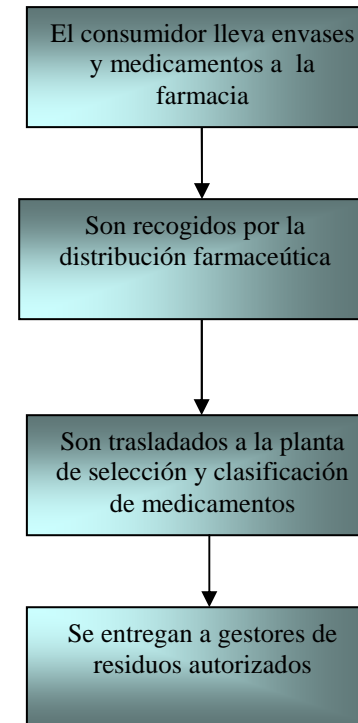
El consumidor lleva envases y medicamentos a la farmacia

Son recogidos por la distribución farmacéutica

Son trasladados a la planta de selección y clasificación de medicamentos

Se entregan a gestores de residuos autorizados